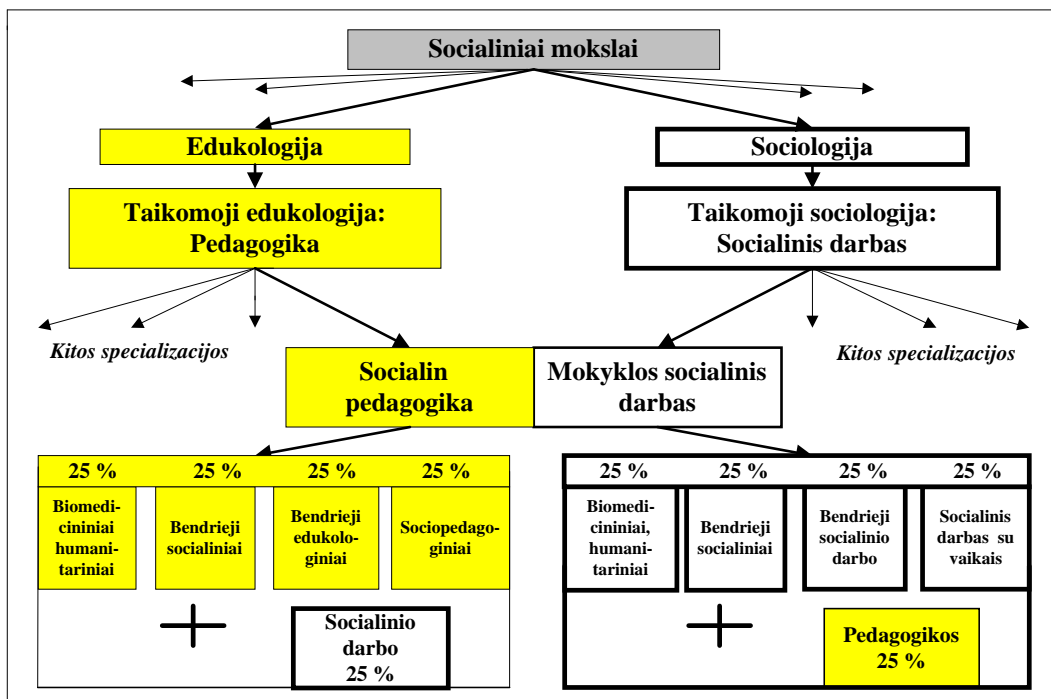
Socialiniai mokslai

Edukologija

Sociologija

Taikomoji edukologija: Pedagogika

Taikomoji sociologija: Socialinis darbas

Kitos specializacijos

Kitos specializacijos

Socialin pedagogika

Mokyklos socialinis darbas

25 %

25 %

25 %

25 %

Biomedicininiai humanitariniai

Bendrieji socialiniai

Bendrieji edukologiniai

Sociopedagoginiai

+

Socialinio darbo 25 %

25 %

25 %

25 %

25 %

Biomedicininiai, humanitariniai

Bendrieji socialiniai

Bendrieji socialinio darbo

Socialinis darbas su vaikais

+

Pedagogikos 25 %